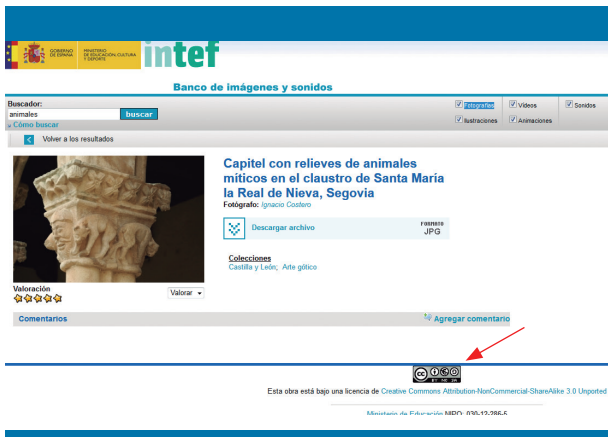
GOBIERNO DE ESPAÑA MINISTERIO DE EDUCACIÓN, CULTURA Y DEPORTE intef

Banco de imágenes y sonidos

Buscador:
animales
buscar
» Cómo buscar

Fotografías
Vídeos
Sonidos
Ilustraciones
Animaciones

Volver a los resultados

Capitel con relieves de animales míticos en el claustro de Santa María la Real de Nieva, Segovia

Fotógrafo: Ignacio Costero

Descargar archivo
FORMATO
JPG

Colecciones
Castilla y León; Arte gótico

Valoración
Valorar

Comentarios
Agregar comentario

cc BY NC SA

Esta obra está bajo una licencia de Creative Commons Attribution-NonCommercial-ShareAlike 3.0 Unported

Ministerio de Educación NIPO: 030-12-286-5